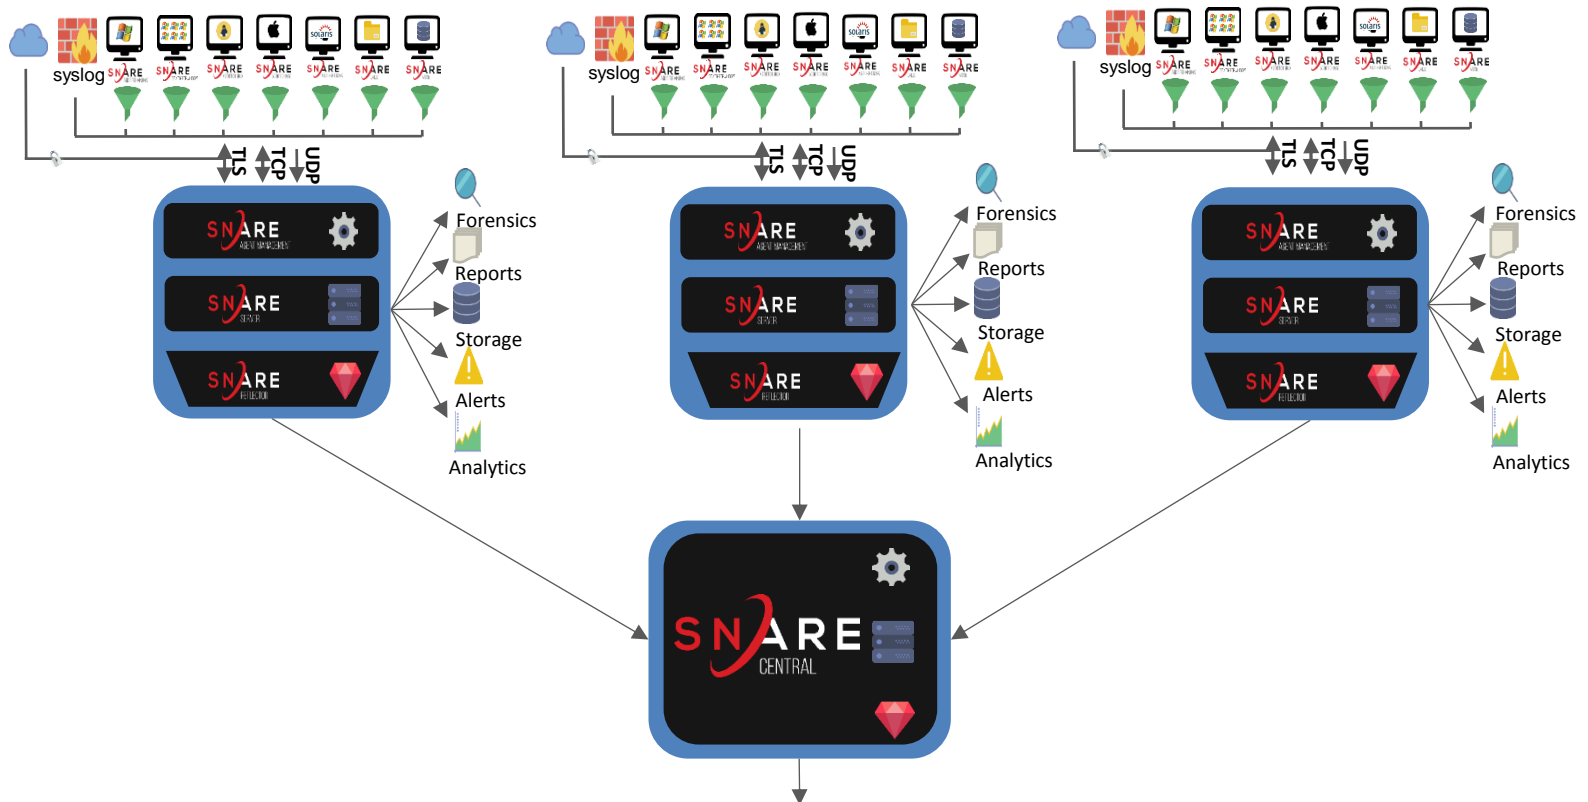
syslog SNARE SNARE SNARE SNARE SNARE SNARE SNARE

TLS TCP UDP

SNARE AGENT MANAGEMENT
SNARE SERVER
SNARE REFLECTOR

Forensics
Reports
Storage
Alerts
Analytics

syslog SNARE SNARE SNARE SNARE SNARE SNARE SNARE

TLS TCP UDP

SNARE AGENT MANAGEMENT
SNARE SERVER
SNARE REFLECTOR

Forensics
Reports
Storage
Alerts
Analytics

syslog SNARE SNARE SNARE SNARE SNARE SNARE SNARE

TLS TCP UDP

SNARE AGENT MANAGEMENT
SNARE SERVER
SNARE REFLECTOR

Forensics
Reports
Storage
Alerts
Analytics

SNARE CENTRAL